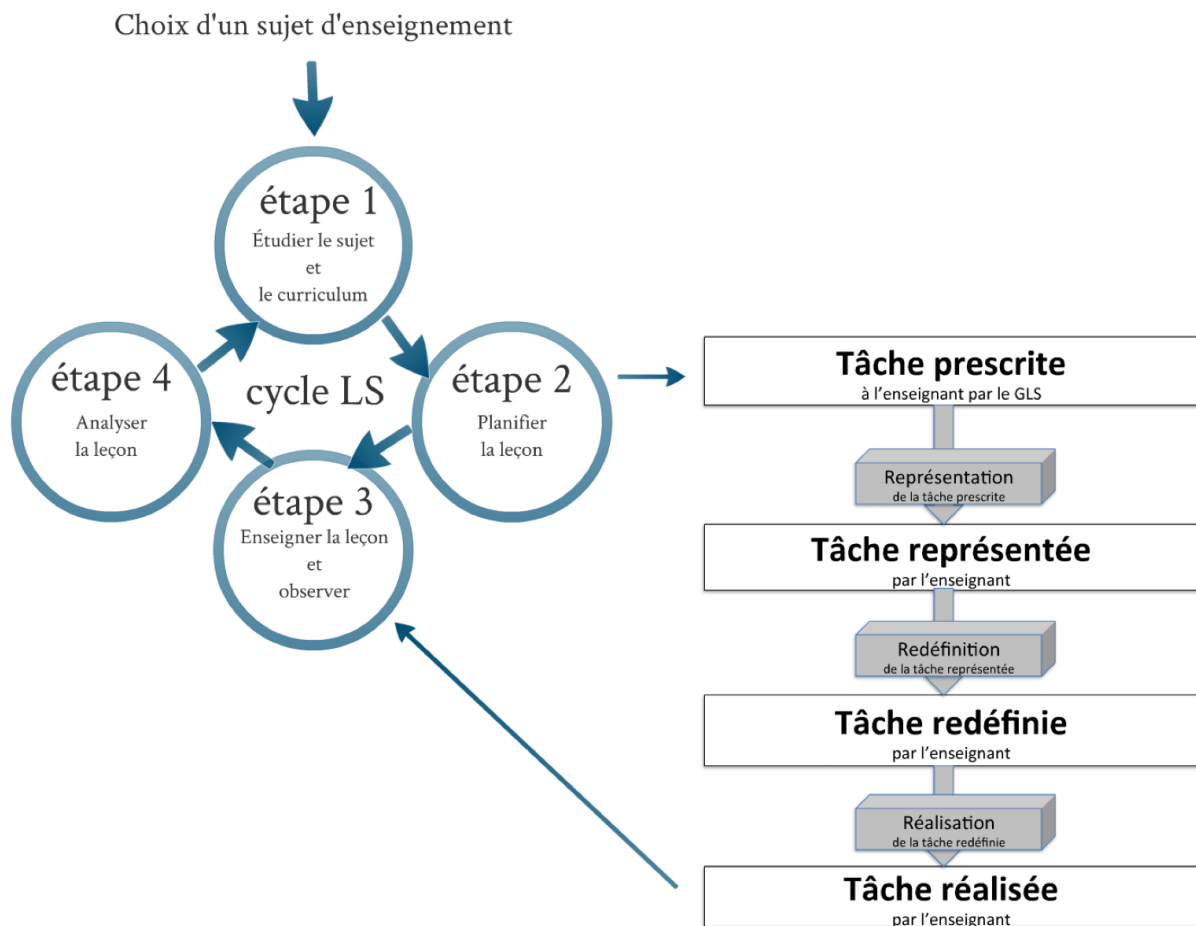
Choix d'un sujet d'enseignement

étape 1
Étudier le sujet
et
le curriculum

étape 2
Planifier
la leçon

étape 3
Enseigner la leçon
et
observer

étape 4
Analyser
la leçon

cycle LS

Tâche prescrite
à l'enseignant par le GLS

Représentation
de la tâche prescrite

Tâche représentée
par l'enseignant

Redéfinition
de la tâche représentée

Tâche redéfinie
par l'enseignant

Réalisation
de la tâche redéfinie

Tâche réalisée
par l'enseignant